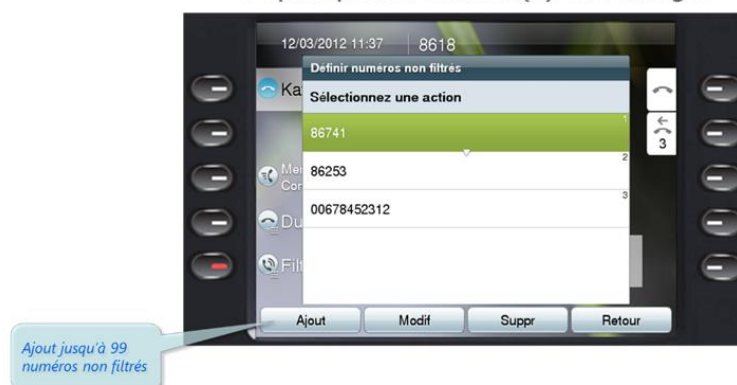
12/03/2012 11:37 8618

Définir numéros non filtrés

Sélectionnez une action

86741 1

86253 2

00678452312 3

Ka

Mes Cor

Du

Filt

3

Ajout

Modif

Suppr

Retour

Ajout jusqu'à 99 numéros non filtrés